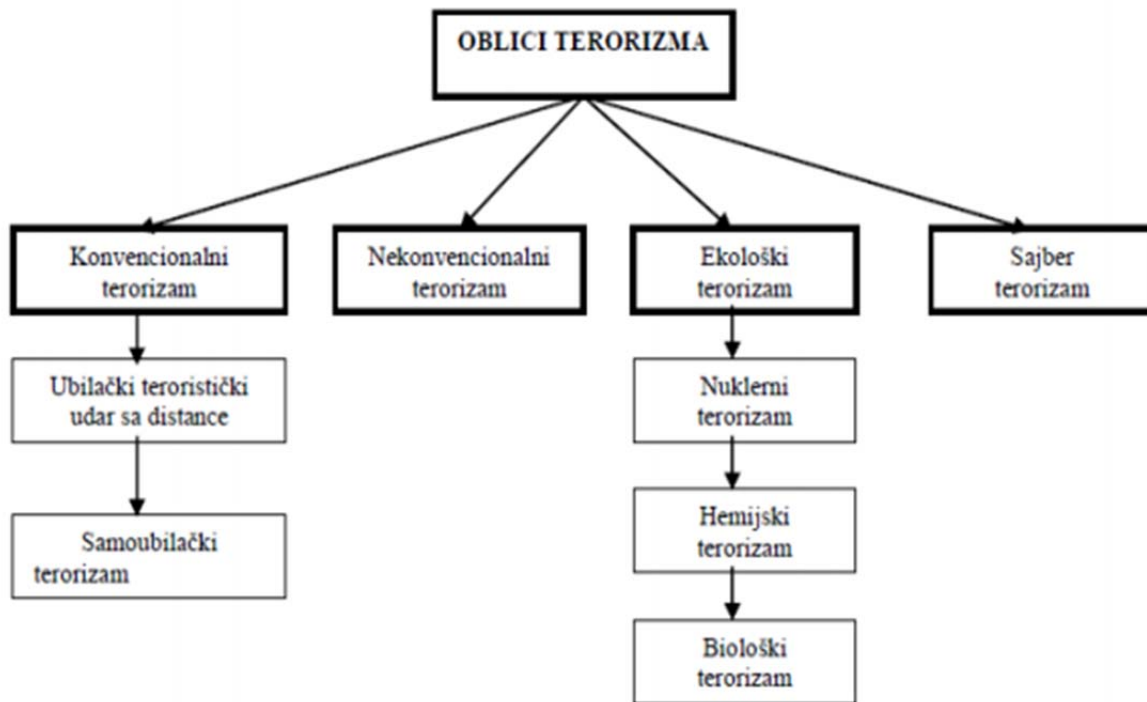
OBLICI TERORIZMA

Konvencionalni terorizam

Nekonvencionalni terorizam

Ekološki terorizam

Sajber terorizam

Ubilački teroristički udar sa distance

Samoubilački terorizam

Nuklerni terorizam

Hemijski terorizam

Biološki terorizam